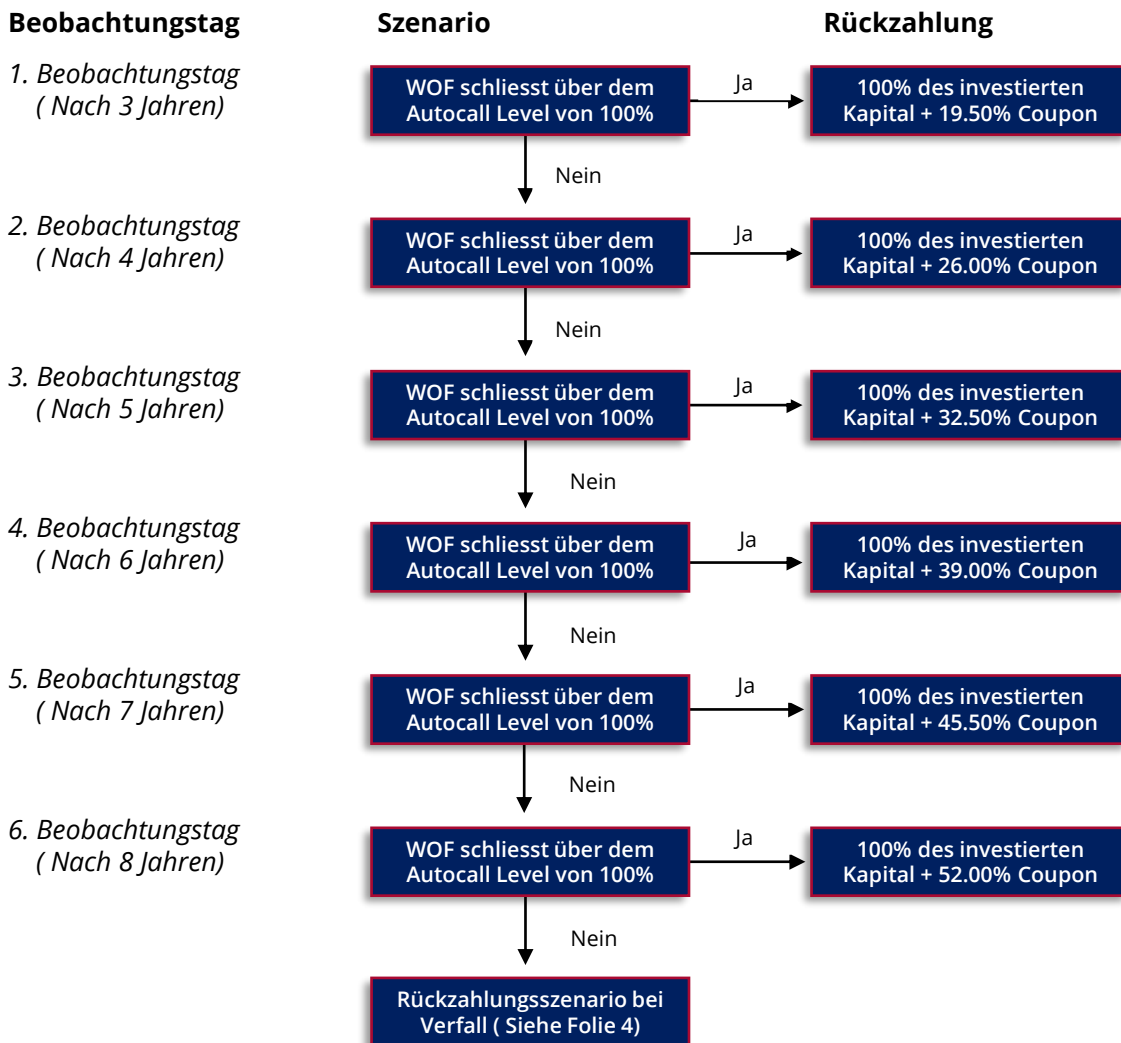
Beobachtungstag

Szenario

Rückzahlung

1. Beobachtungstag ( Nach 3 Jahren)

WOF schliesst über dem Autocall Level von 100%

Ja

100% des investierten Kapital + 19.50% Coupon

Nein

2. Beobachtungstag ( Nach 4 Jahren)

WOF schliesst über dem Autocall Level von 100%

Ja

100% des investierten Kapital + 26.00% Coupon

Nein

3. Beobachtungstag ( Nach 5 Jahren)

WOF schliesst über dem Autocall Level von 100%

Ja

100% des investierten Kapital + 32.50% Coupon

Nein

4. Beobachtungstag ( Nach 6 Jahren)

WOF schliesst über dem Autocall Level von 100%

Ja

100% des investierten Kapital + 39.00% Coupon

Nein

5. Beobachtungstag ( Nach 7 Jahren)

WOF schliesst über dem Autocall Level von 100%

Ja

100% des investierten Kapital + 45.50% Coupon

Nein

6. Beobachtungstag ( Nach 8 Jahren)

WOF schliesst über dem Autocall Level von 100%

Ja

100% des investierten Kapital + 52.00% Coupon

Nein

Rückzahlungsszenario bei Verfall ( Siehe Folie 4)